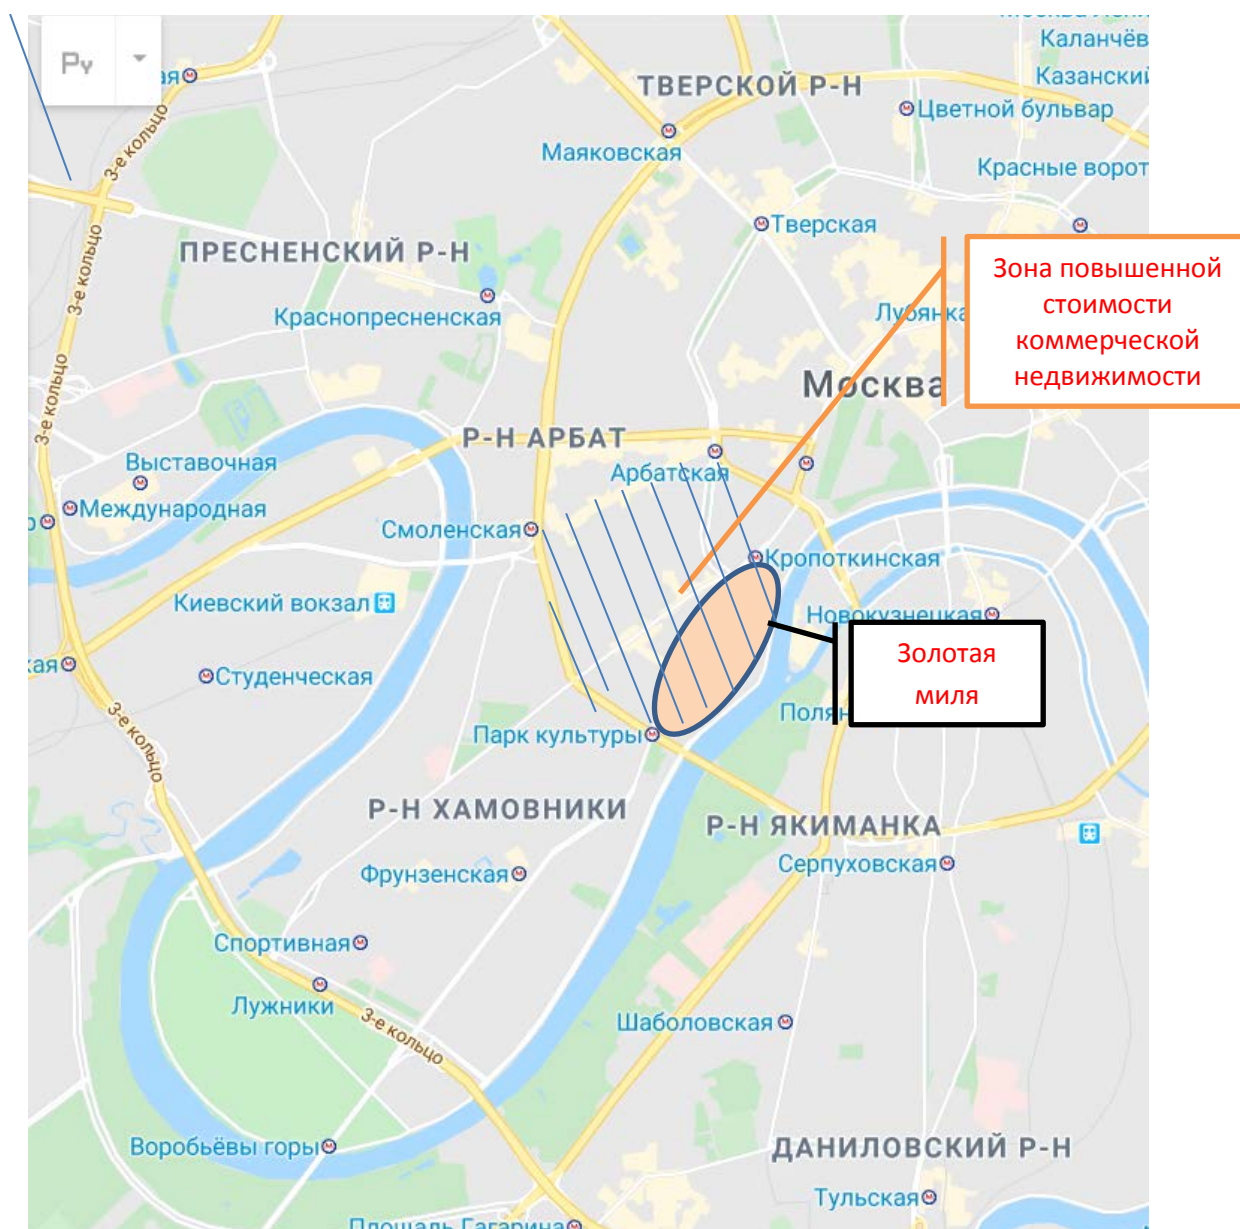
Ру
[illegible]ая
Тверской р-н
Каланчёв
Казанский
Цветной бульвар
Маяковская
Красные ворот
Тверская
3-е кольцо
Пресненский р-н
Краснопресненская
Лубянка
Москва
Зона повышенной стоимости коммерческой недвижимости
Р-н Арбат
Арбатская
Выставочная
Международная
Смоленская
Кропоткинская
Киевский вокзал
Новокузнецкая
Золотая миля
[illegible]ая
Студенческая
Поля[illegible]
Парк культуры
Р-н Хамовники
Р-н Якиманка
Серпуховская
Фрунзенская
Спортивная
Лужники
3-е кольцо
Шаболовская
Воробьёвы горы
Даниловский р-н
Тульская
Площадь Гагарина